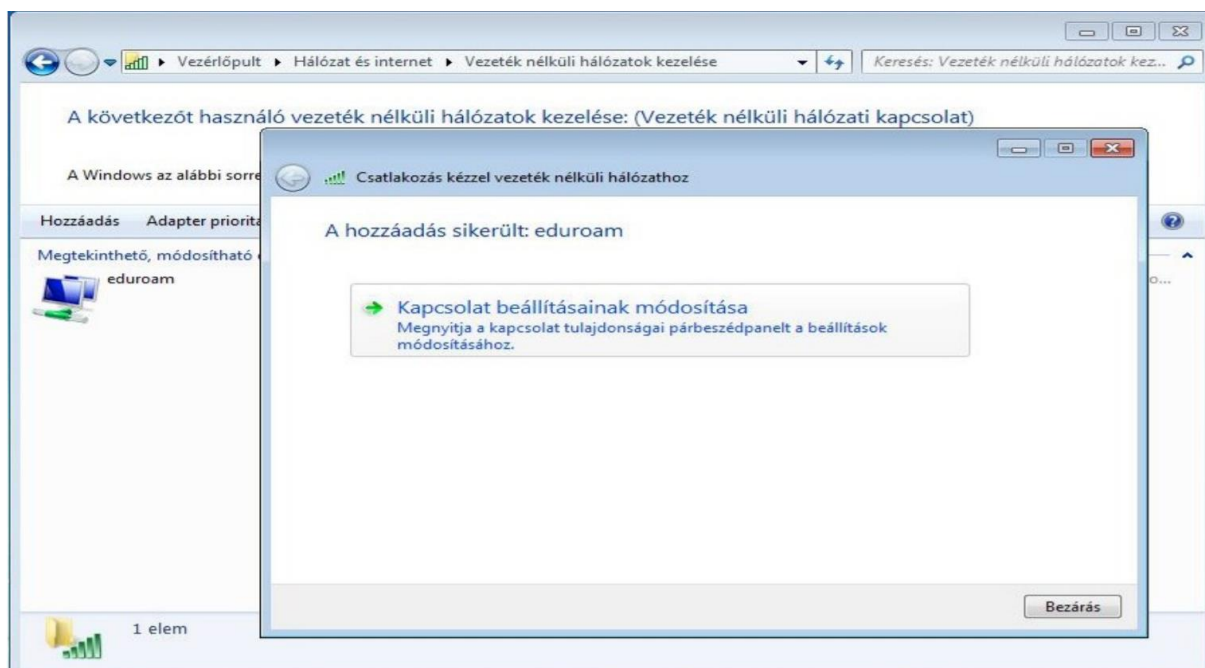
▸ Vezérlőpult ▸ Hálózat és internet ▸ Vezeték nélküli hálózatok kezelése

Keresés: Vezeték nélküli hálózatok kez...

A következőt használó vezeték nélküli hálózatok kezelése: (Vezeték nélküli hálózati kapcsolat)

A Windows az alábbi sorre

Hozzáadás Adapter priorita

Megtekinthető, módosítható

eduroam

o...

Csatlakozás kézzel vezeték nélküli hálózathoz

A hozzáadás sikerült: eduroam

Kapcsolat beállításainak módosítása
Megnyitja a kapcsolat tulajdonságai párbeszédpanelt a beállítások módosításához.

Bezárás

1 elem